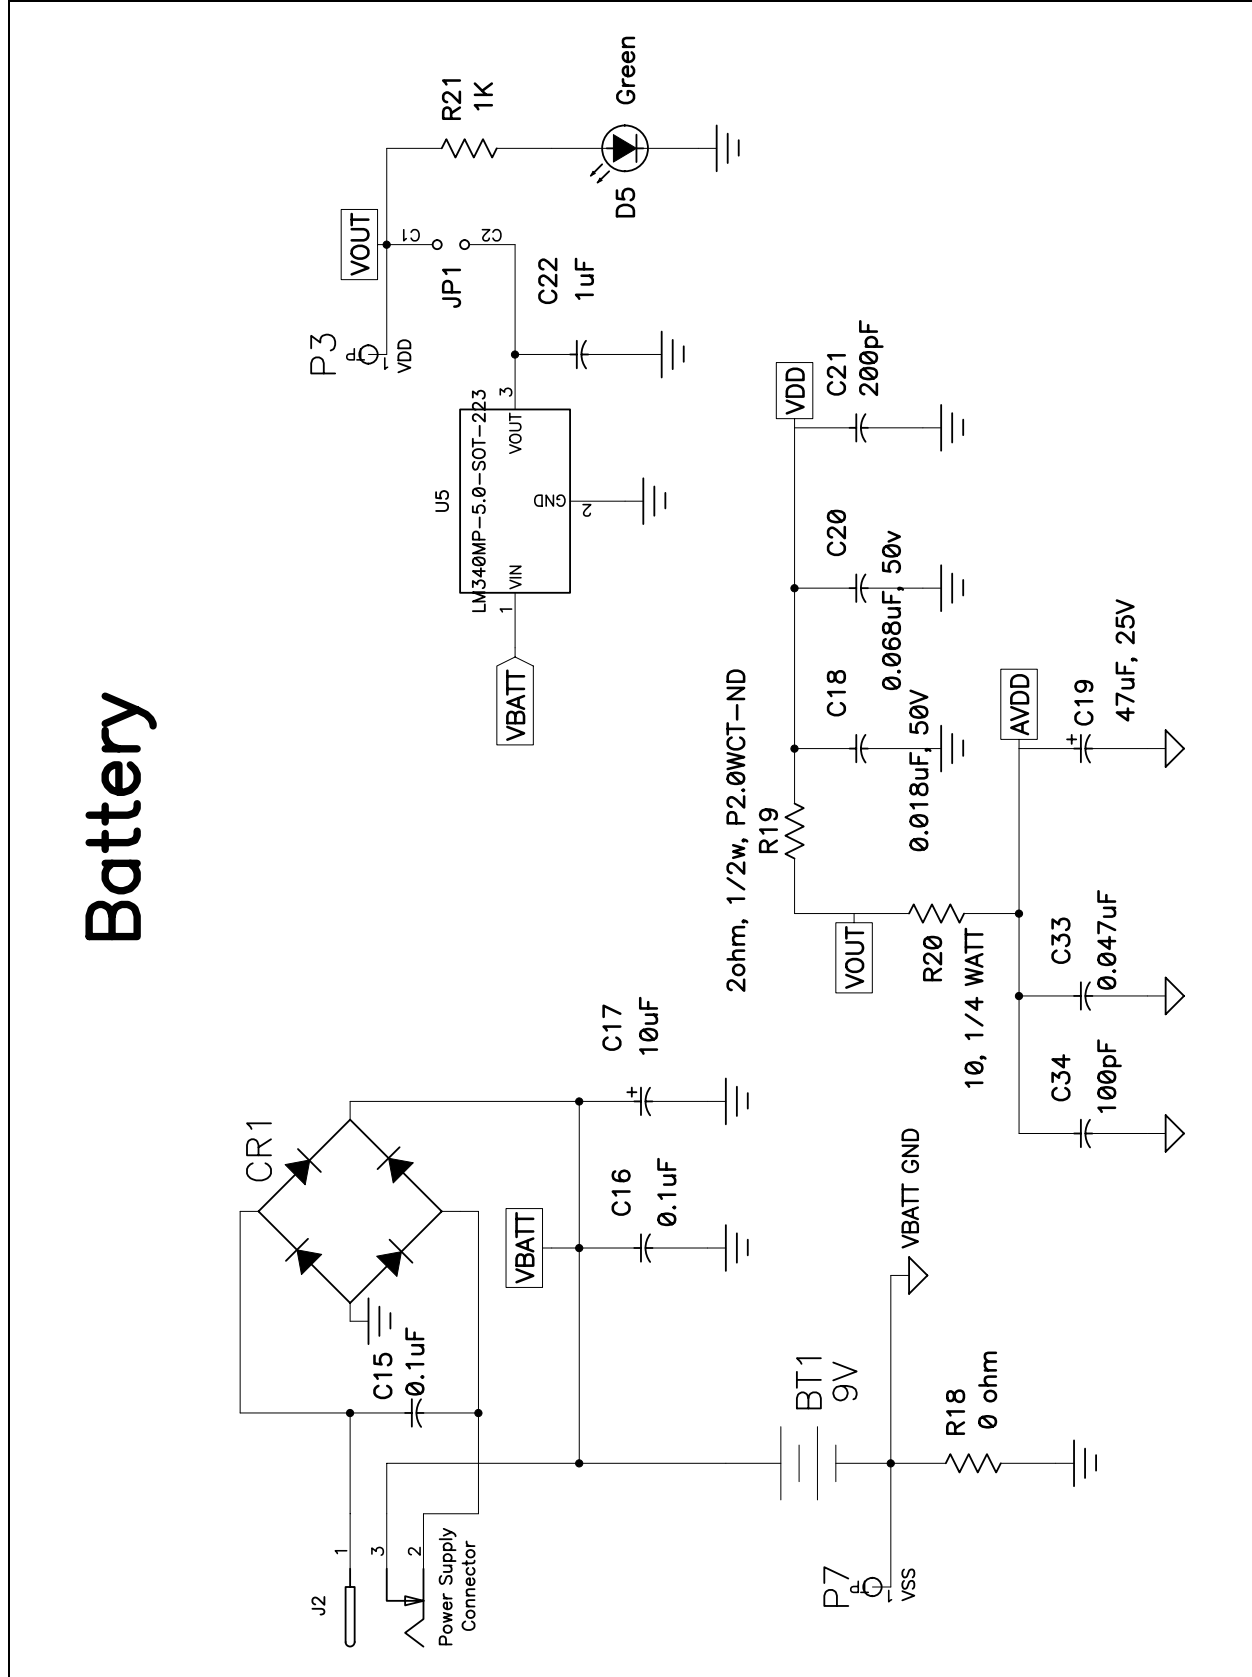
Battery

R21
1K
Green
D5
VOUT
C1
C2
JP1
C22
1uF
P3
VDD
U5
LM340MP-5.0-SOT-223
VIN
GND
VOUT
1
2
3
VBATT
VDD
C21
200pF
C20
0.068uF, 50v
C18
0.018uF, 50V
2ohm, 1/2w, P2.0WCT-ND
R19
AVDD
C19
47uF, 25V
VOUT
R20
10, 1/4 WATT
C33
0.047uF
C34
100pF
CR1
C17
10uF
C16
0.1uF
VBATT
VBATT GND
C15
0.1uF
BT1
9V
R18
0 ohm
J2
1
3
2
Power Supply
Connector
P7
VSS